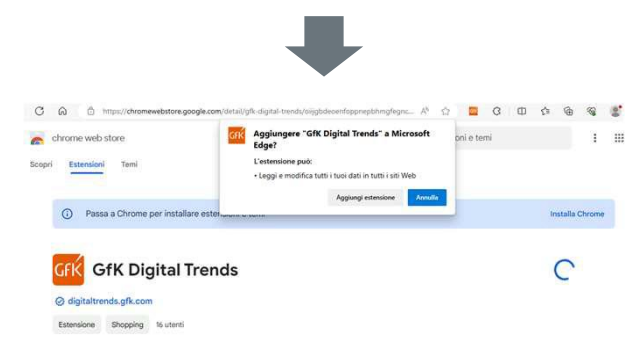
https://chromewebstore.google.com/detail/gfk-digital-trends/siijgbdeoenfoppnepbhmgfegnc...

chrome web store

oni e temi

Scopri Estensioni Temi

GfK Aggiungere "GfK Digital Trends" a Microsoft Edge?

L'estensione può:

• Leggi e modifica tutti i tuoi dati in tutti i siti Web

Aggiungi estensione Annulla

Passa a Chrome per installare este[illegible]

Installa Chrome

GfK Digital Trends

digitaltrends.gfk.com

Estensione Shopping 16 utenti